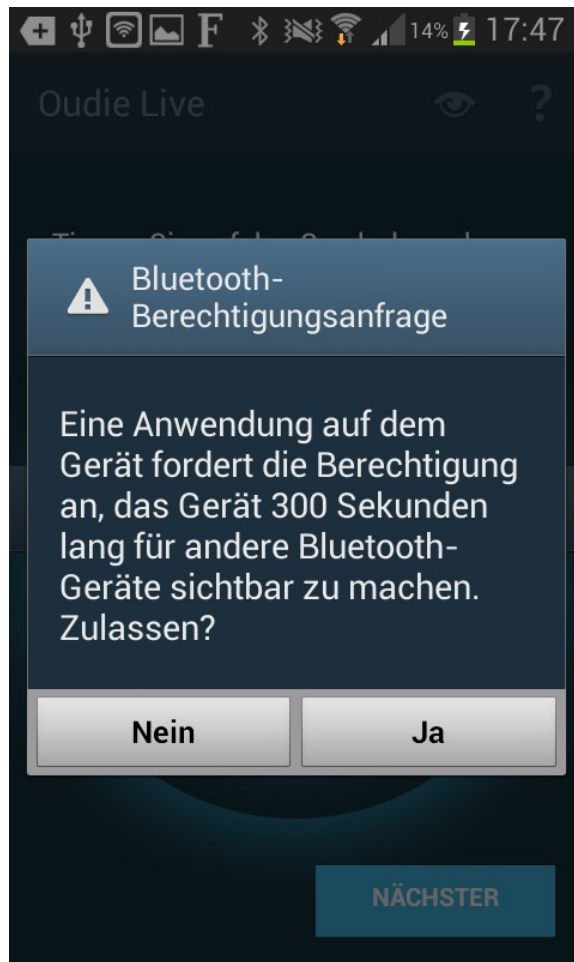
14% 17:47

Oudie Live

Bluetooth-Berechtigungsanfrage

Eine Anwendung auf dem Gerät fordert die Berechtigung an, das Gerät 300 Sekunden lang für andere Bluetooth-Geräte sichtbar zu machen. Zulassen?

Nein

Ja

NÄCHSTER